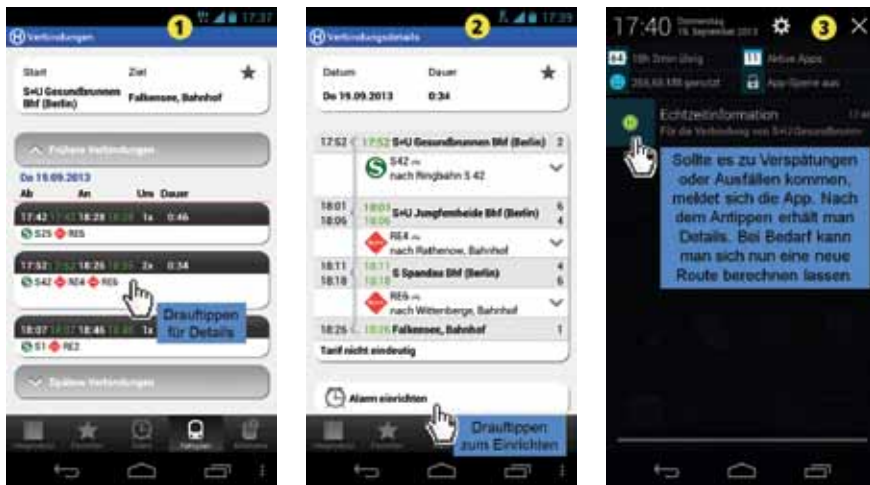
1 17:37
Verbindungen
Start
Ziel
S+U Gesundbrunnen Bhf (Berlin)
Falkensee, Bahnhof
Frühere Verbindungen
Do 19.09.2013
Ab
An
Um
Dauer
17:42 17:42 18:28 18:28 1x 0:46
S25 RE6
17:52 17:52 18:26 18:26 2x 0:34
S42 RE4 RE6
Drauftippen für Details
18:07 18:07 18:46 18:46 1x
S1 RE2
Spätere Verbindungen

2 17:39
Verbindungsdetails
Datum
Dauer
Do 19.09.2013
0:34
17:52 17:52 S+U Gesundbrunnen Bhf (Berlin) 2
S42
nach Ringbahn S 42
18:01 18:03 S+U Jungfernheide Bhf (Berlin) 6
18:06 18:06 4
RE4
nach Rathenow, Bahnhof
18:11 18:11 S Spandau Bhf (Berlin) 4
18:18 18:18 6
RE6
nach Wittenberge, Bahnhof
18:26 18:26 Falkensee, Bahnhof 1
Tarif nicht eindeutig
Alarm einrichten
Drauftippen zum Einrichten

17:40 Donnerstag 19. September 2013
3
18h 2min übrig
Aktive Apps
255,63 MB genutzt
App-Sperre aus
Echtzeitinformation
Für die Verbindung von S+U Gesundbrunnen
Sollte es zu Verspätungen oder Ausfällen kommen, meldet sich die App. Nach dem Antippen erhält man Details. Bei Bedarf kann man sich nun eine neue Route berechnen lassen.